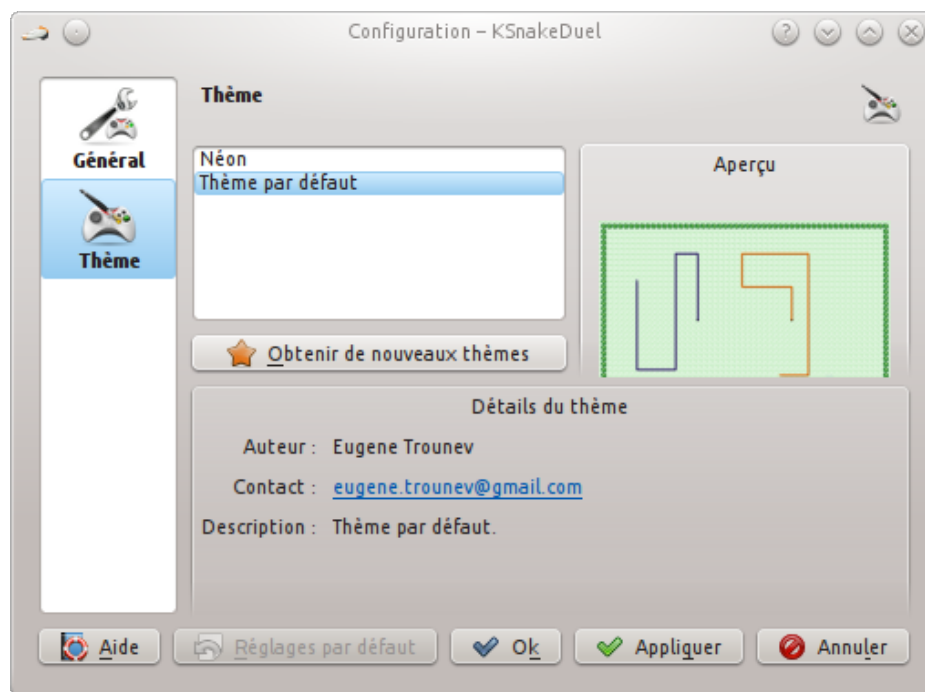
Configuration – KSnakeDuel

Général

Thème

Thème

Néon
Thème par défaut

Aperçu

Obtenir de nouveaux thèmes

Détails du thème

Auteur : Eugene Trounev

Contact : eugene.trounev@gmail.com

Description : Thème par défaut.

Aide

Réglages par défaut

Ok

Appliquer

Annuler